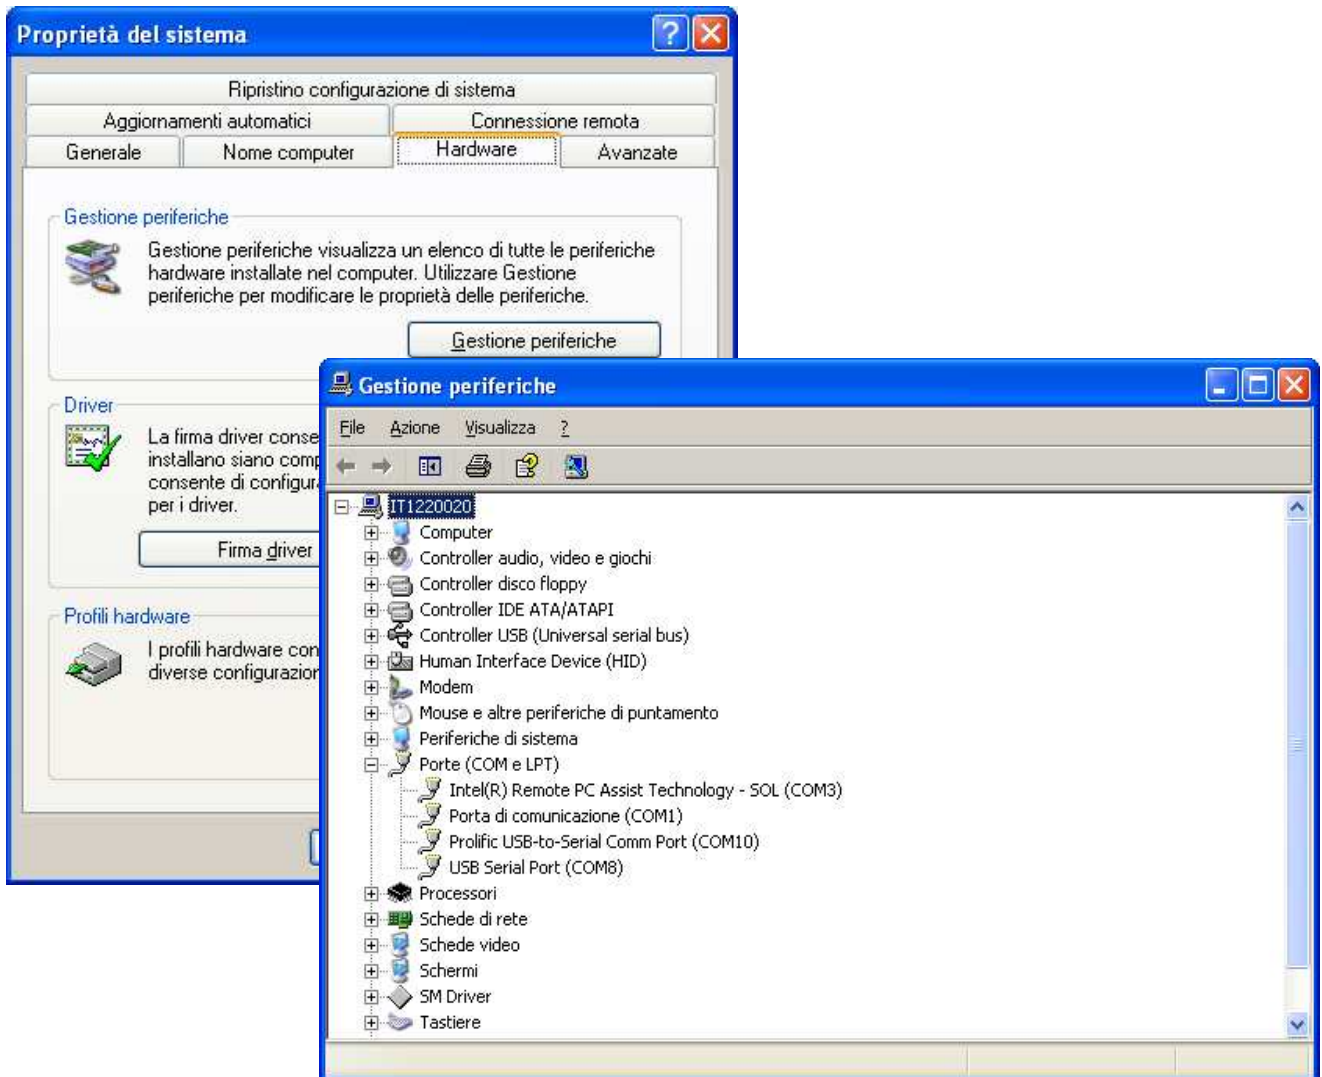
Proprietà del sistema

Ripristino configurazione di sistema
Aggiornamenti automatici
Connessione remota
Generale
Nome computer
Hardware
Avanzate

Gestione periferiche
Gestione periferiche visualizza un elenco di tutte le periferiche hardware installate nel computer. Utilizzare Gestione periferiche per modificare le proprietà delle periferiche.
Gestione periferiche

Driver
La firma driver conse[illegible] installano siano comp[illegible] consente di configura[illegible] per i driver.
Firma driver

Profili hardware
I profili hardware con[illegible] diverse configurazion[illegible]

Gestione periferiche
File Azione Visualizza ?

IT1220020
Computer
Controller audio, video e giochi
Controller disco floppy
Controller IDE ATA/ATAPI
Controller USB (Universal serial bus)
Human Interface Device (HID)
Modem
Mouse e altre periferiche di puntamento
Periferiche di sistema
Porte (COM e LPT)
Intel(R) Remote PC Assist Technology - SOL (COM3)
Porta di comunicazione (COM1)
Prolific USB-to-Serial Comm Port (COM10)
USB Serial Port (COM8)
Processori
Schede di rete
Schede video
Schermi
SM Driver
Tastiere